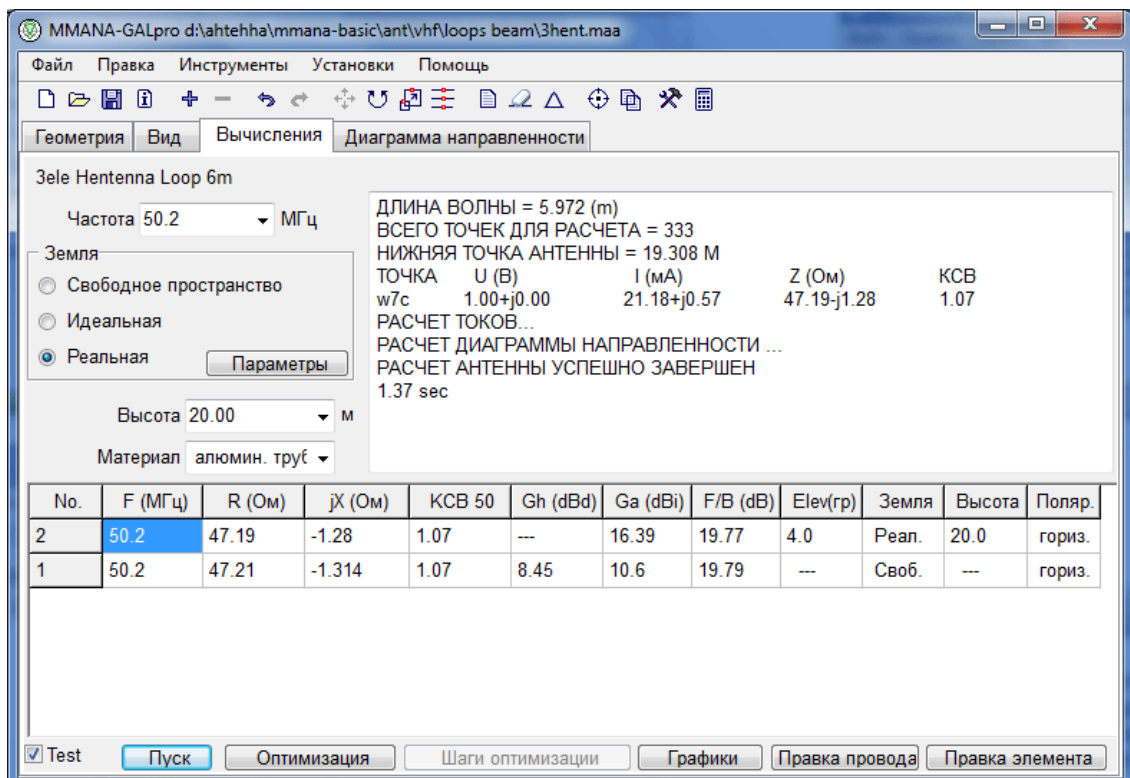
MMANA-GALpro d:\ahtehha\mmana-basic\ant\vhf\loops beam\3hent.maa

Файл Правка Инструменты Установки Помощь

Геометрия Вид Вычисления Диаграмма направленности

3ele Hentenna Loop 6m

Частота 50.2 МГц

Земля
Свободное пространство
Идеальная
Реальная
Параметры

Высота 20.00 м

Материал алюмин. труб

ДЛИНА ВОЛНЫ = 5.972 (m)
ВСЕГО ТОЧЕК ДЛЯ РАСЧЕТА = 333
НИЖНЯЯ ТОЧКА АНТЕННЫ = 19.308 М
ТОЧКА U (В) I (мА) Z (Ом) КСВ
w7c 1.00+j0.00 21.18+j0.57 47.19-j1.28 1.07
РАСЧЕТ ТОКОВ...
РАСЧЕТ ДИАГРАММЫ НАПРАВЛЕННОСТИ ...
РАСЧЕТ АНТЕННЫ УСПЕШНО ЗАВЕРШЕН
1.37 sec

| No. | F (МГц) | R (Ом) | jX (Ом) | КСВ 50 | Gh (dBd) | Ga (dBi) | F/B (dB) | Elev(гр) | Земля | Высота | Поляр. |
|---|---|---|---|---|---|---|---|---|---|---|---|
| 2 | 50.2 | 47.19 | -1.28 | 1.07 | --- | 16.39 | 19.77 | 4.0 | Реал. | 20.0 | гориз. |
| 1 | 50.2 | 47.21 | -1.314 | 1.07 | 8.45 | 10.6 | 19.79 | --- | Своб. | --- | гориз. |

Test Пуск Оптимизация Шаги оптимизации Графики Правка провода Правка элемента